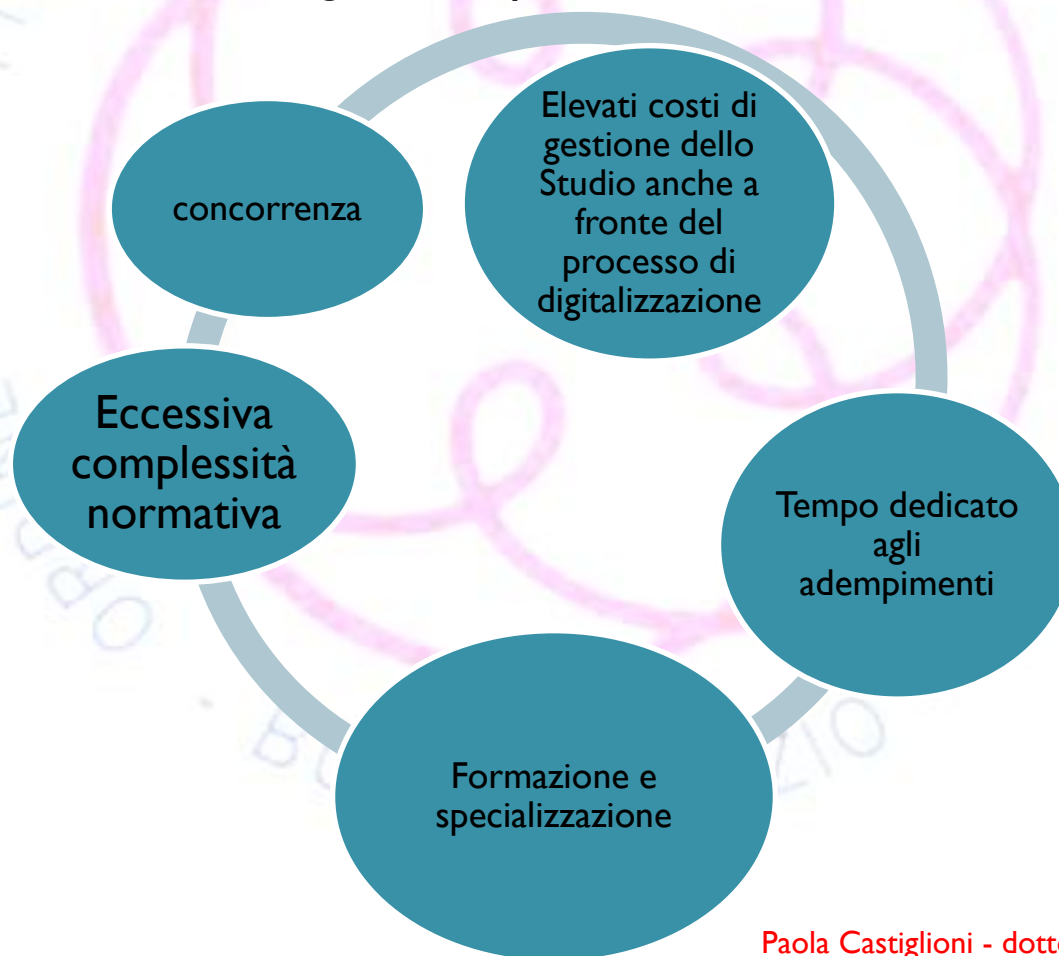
concorrenza

Elevati costi di gestione dello Studio anche a fronte del processo di digitalizzazione

Tempo dedicato agli adempimenti

Formazione e specializzazione

Eccessiva complessità normativa

Paola Castiglioni - dott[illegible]